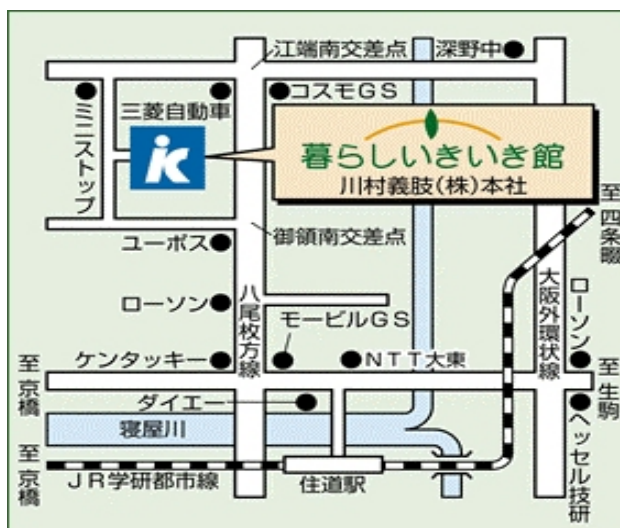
江端南交差点
深野中
コスモGS
三菱自動車
ミニストップ
暮らしいきいき館
川村義肢(株)本社
至四條畷
ユーポス
御領南交差点
ローソン
八尾枚方線
大阪外環状線
ローソン
モービルGS
ケンタッキー
NTT大東
至京橋
至生駒
ダイエー
寝屋川
ヘッセル技研
至京橋
JR学研都市線
住道駅